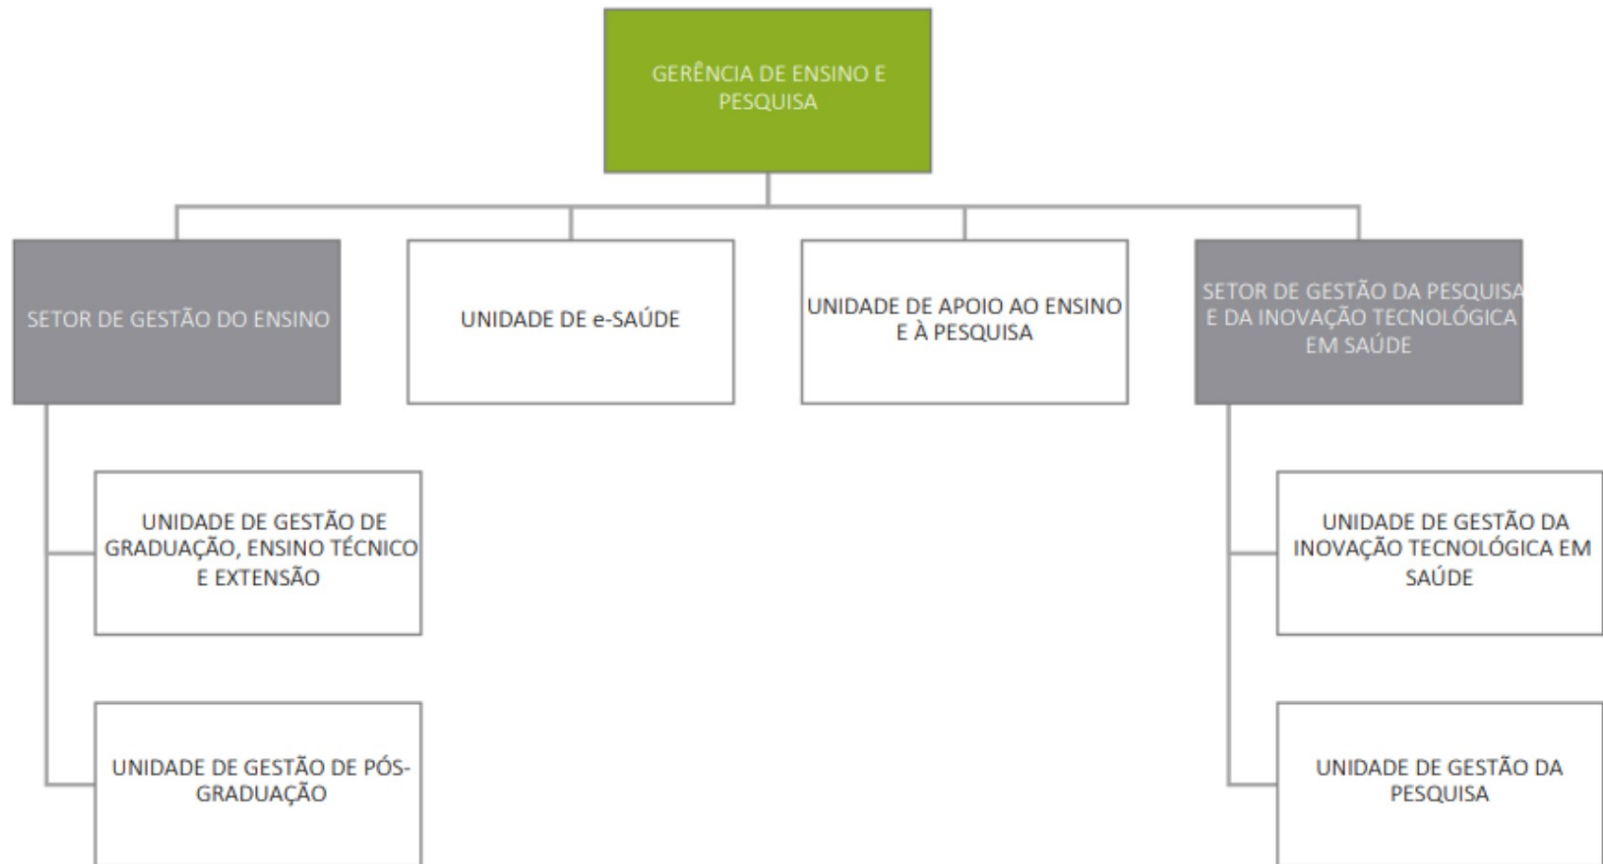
GERÊNCIA DE ENSINO E PESQUISA

SETOR DE GESTÃO DO ENSINO

UNIDADE DE e-SAÚDE

UNIDADE DE APOIO AO ENSINO E À PESQUISA

SETOR DE GESTÃO DA PESQUISA E DA INOVAÇÃO TECNOLÓGICA EM SAÚDE

UNIDADE DE GESTÃO DE GRADUAÇÃO, ENSINO TÉCNICO E EXTENSÃO

UNIDADE DE GESTÃO DE PÓS-GRADUAÇÃO

UNIDADE DE GESTÃO DA INOVAÇÃO TECNOLÓGICA EM SAÚDE

UNIDADE DE GESTÃO DA PESQUISA